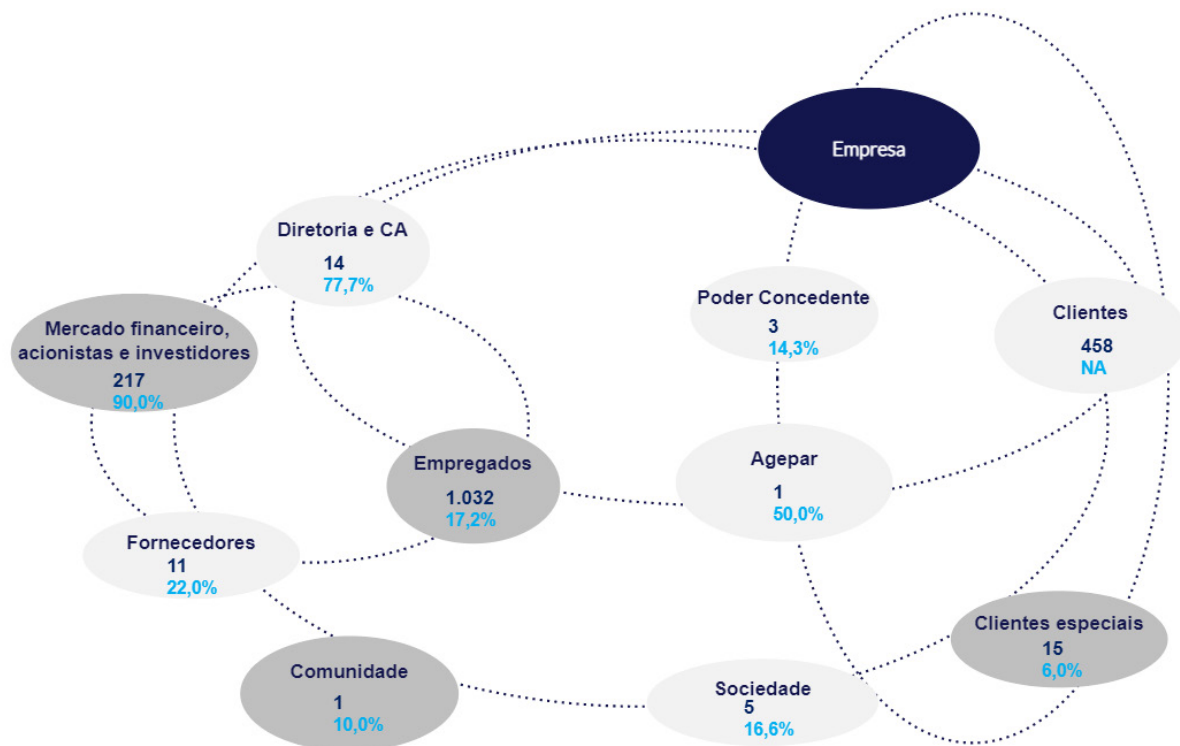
Empresa

Diretoria e CA
14
77,7%

Mercado financeiro, acionistas e investidores
217
90,0%

Poder Concedente
3
14,3%

Clientes
458
NA

Empregados
1.032
17,2%

Agepar
1
50,0%

Fornecedores
11
22,0%

Clientes especiais
15
6,0%

Comunidade
1
10,0%

Sociedade
5
16,6%